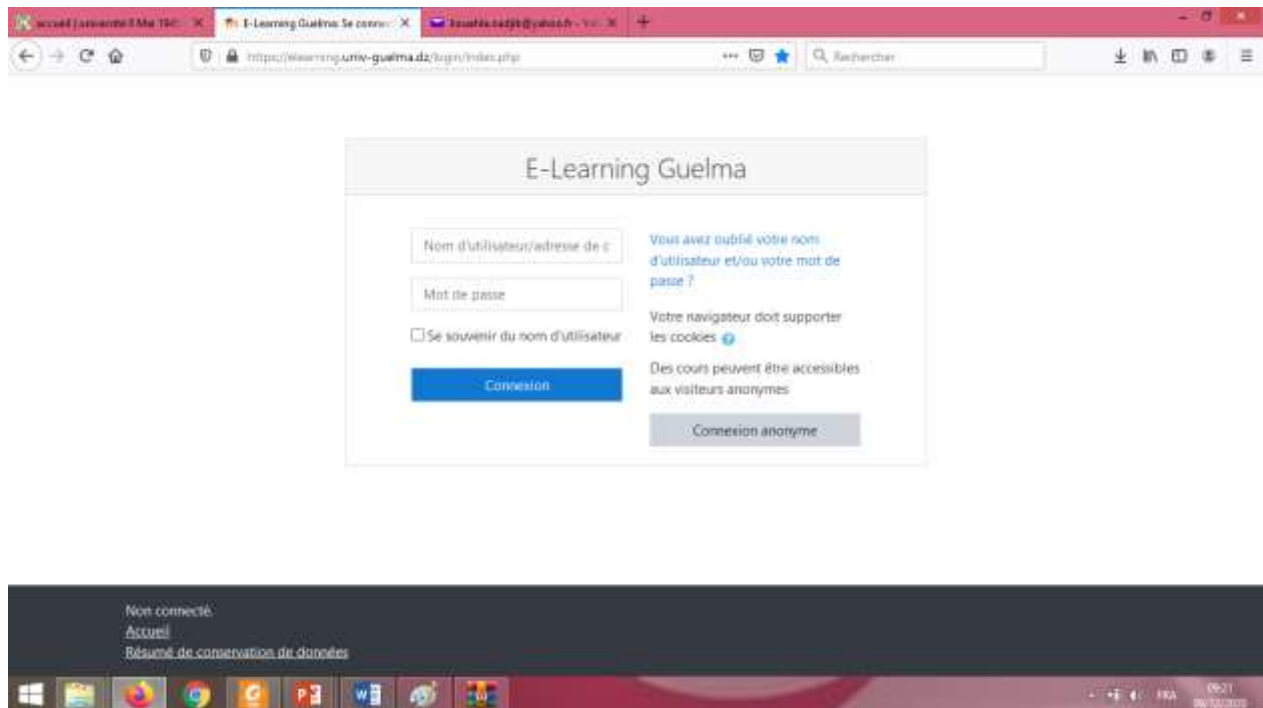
accueil | université 8 Mai 194 ×
E-Learning Guelma: Se conne ×
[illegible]@yahoo.fr - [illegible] ×
+

https://elearning.univ-guelma.dz/login/index.php
Rechercher

E-Learning Guelma

Nom d'utilisateur/adresse de c
Mot de passe
Se souvenir du nom d'utilisateur
Connexion

Vous avez oublié votre nom d'utilisateur et/ou votre mot de passe ?

Votre navigateur doit supporter les cookies

Des cours peuvent être accessibles aux visiteurs anonymes

Connexion anonyme

Non connecté.
Accueil
Résumé de conservation de données

FRA
09:21
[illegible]